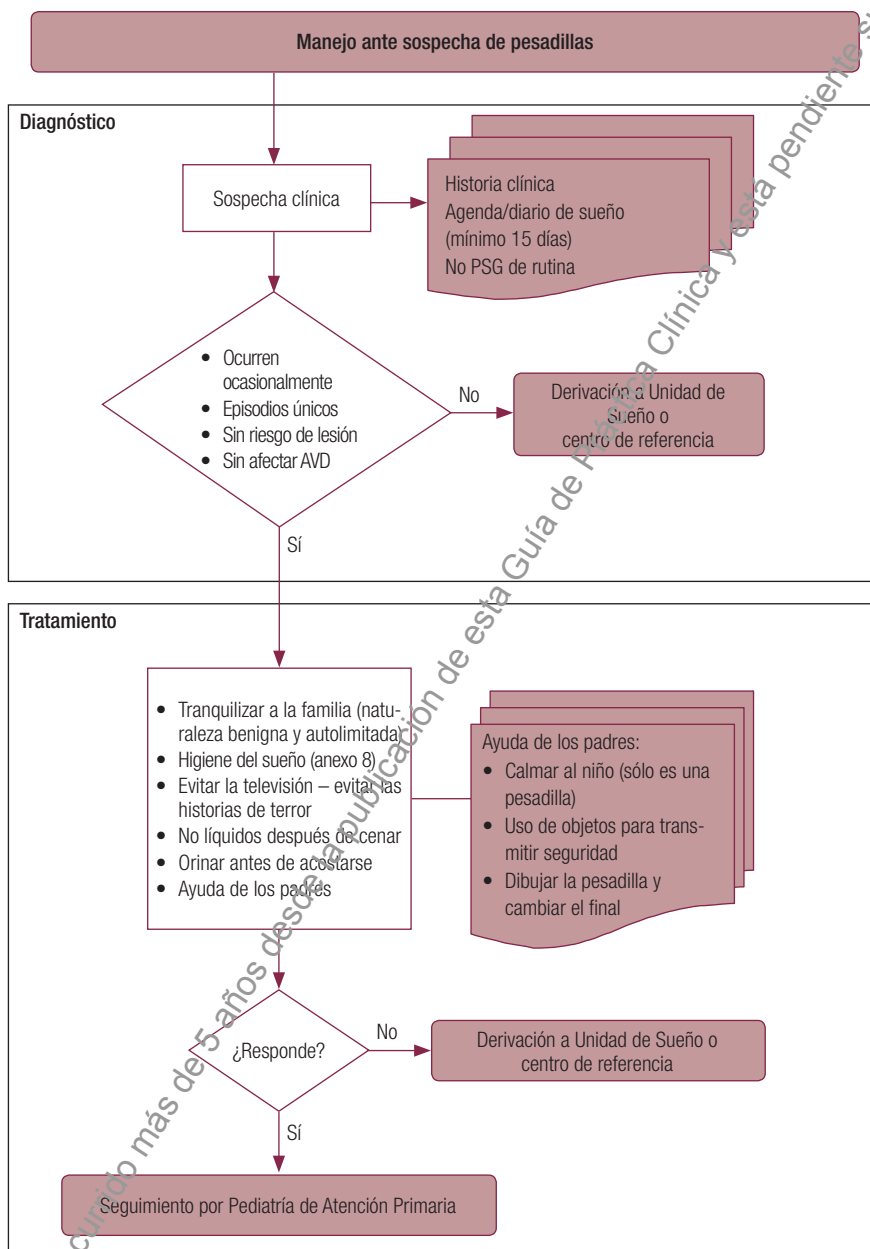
Manejo ante sospecha de pesadillas

Diagnóstico

Sospecha clínica

Historia clínica
Agenda/diario de sueño (mínimo 15 días)
No PSG de rutina

- Ocurren ocasionalmente
- Episodios únicos
- Sin riesgo de lesión
- Sin afectar AVD

No

Derivación a Unidad de Sueño o centro de referencia

Sí

Tratamiento

- Tranquilizar a la familia (naturaleza benigna y autolimitada)
- Higiene del sueño (anexo 8)
- Evitar la televisión – evitar las historias de terror
- No líquidos después de cenar
- Orinar antes de acostarse
- Ayuda de los padres

Ayuda de los padres:
- Calmar al niño (sólo es una pesadilla)
- Uso de objetos para transmitir seguridad
- Dibujar la pesadilla y cambiar el final

¿Responde?

No

Derivación a Unidad de Sueño o centro de referencia

Sí

Seguimiento por Pediatría de Atención Primaria

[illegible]urrido más de 5 años desde la publicación de esta Guía de Práctica Clínica y está pendiente s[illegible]